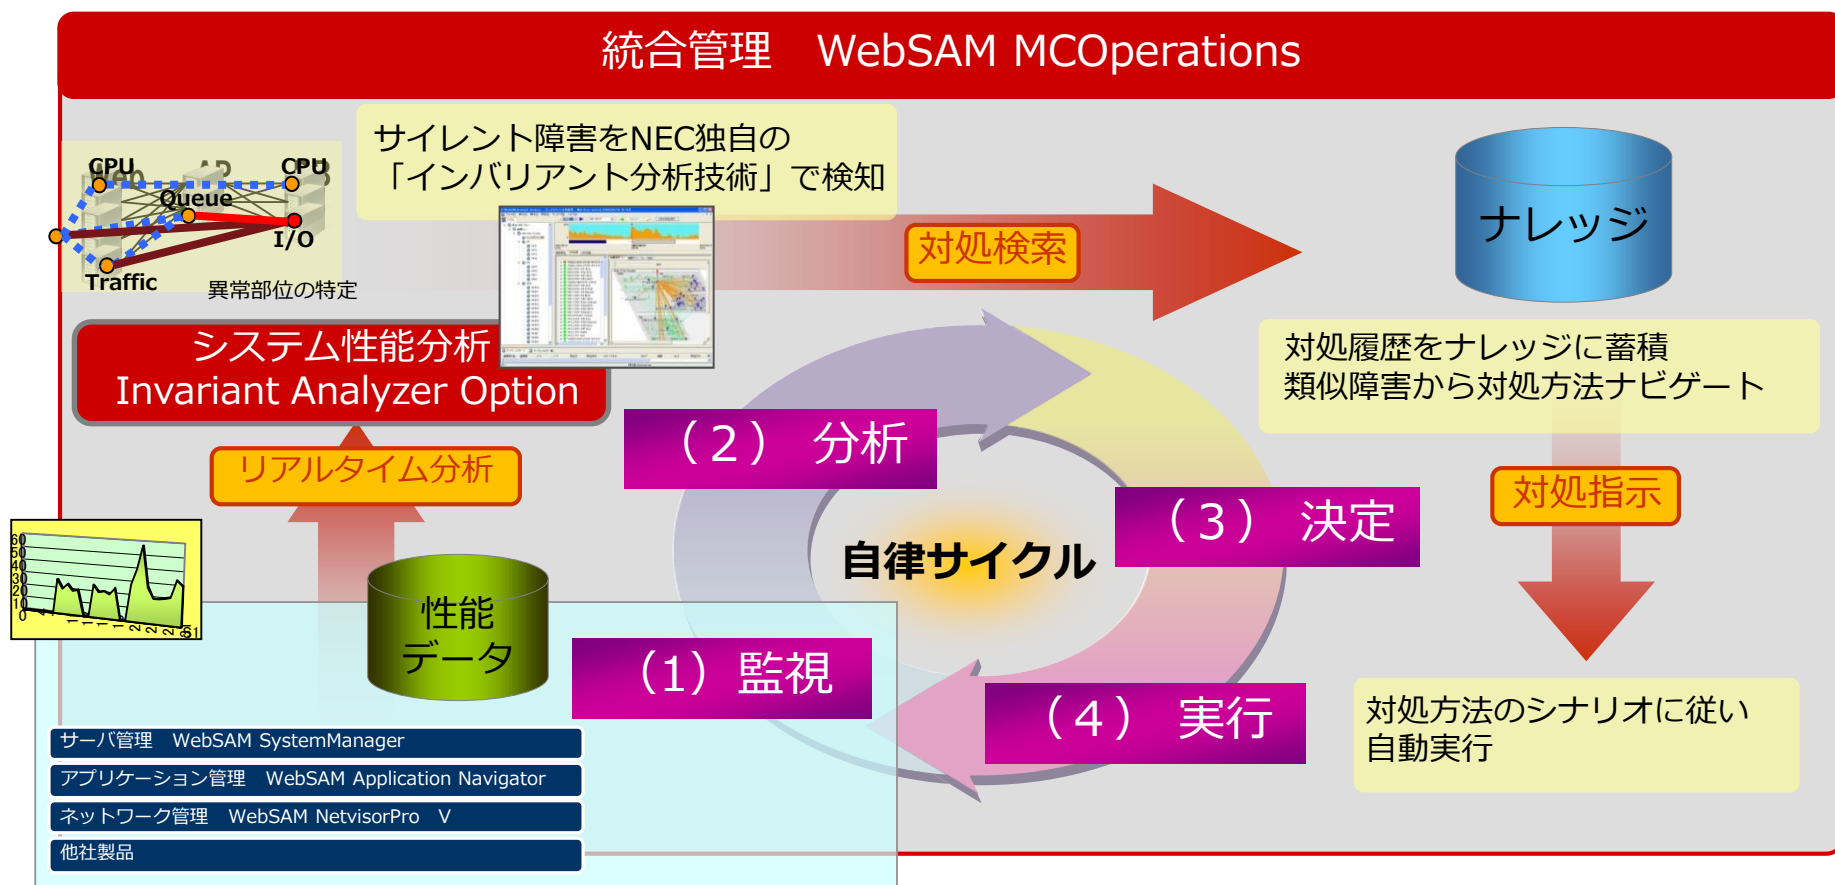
統合管理　WebSAM MCOperations

サイレント障害をNEC独自の
「インバリアント分析技術」で検知

CPU
CPU
Queue
I/O
Traffic
異常部位の特定

システム性能分析
Invariant Analyzer Option

対処検索

ナレッジ

対処履歴をナレッジに蓄積
類似障害から対処方法ナビゲート

（2） 分析

リアルタイム分析

（3） 決定

対処指示

自律サイクル

性能
データ

（1）監視

（4） 実行

対処方法のシナリオに従い
自動実行

サーバ管理　WebSAM SystemManager
アプリケーション管理　WebSAM Application Navigator
ネットワーク管理　WebSAM NetvisorPro　V
他社製品